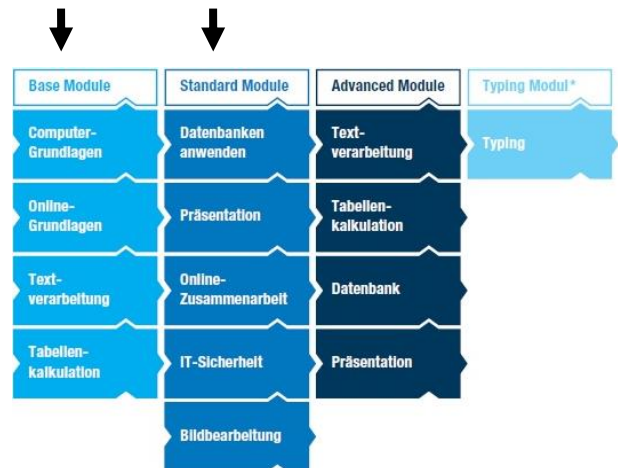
| Base Module | Standard Module | Advanced Module | Typing Modul* |
|---|---|---|---|
| Computer-Grundlagen | Datenbanken anwenden | Textverarbeitung | Typing |
| Online-Grundlagen | Präsentation | Tabellenkalkulation | |
| Textverarbeitung | Online-Zusammenarbeit | Datenbank | |
| Tabellenkalkulation | IT-Sicherheit | Präsentation | |
| | Bildbearbeitung | | |